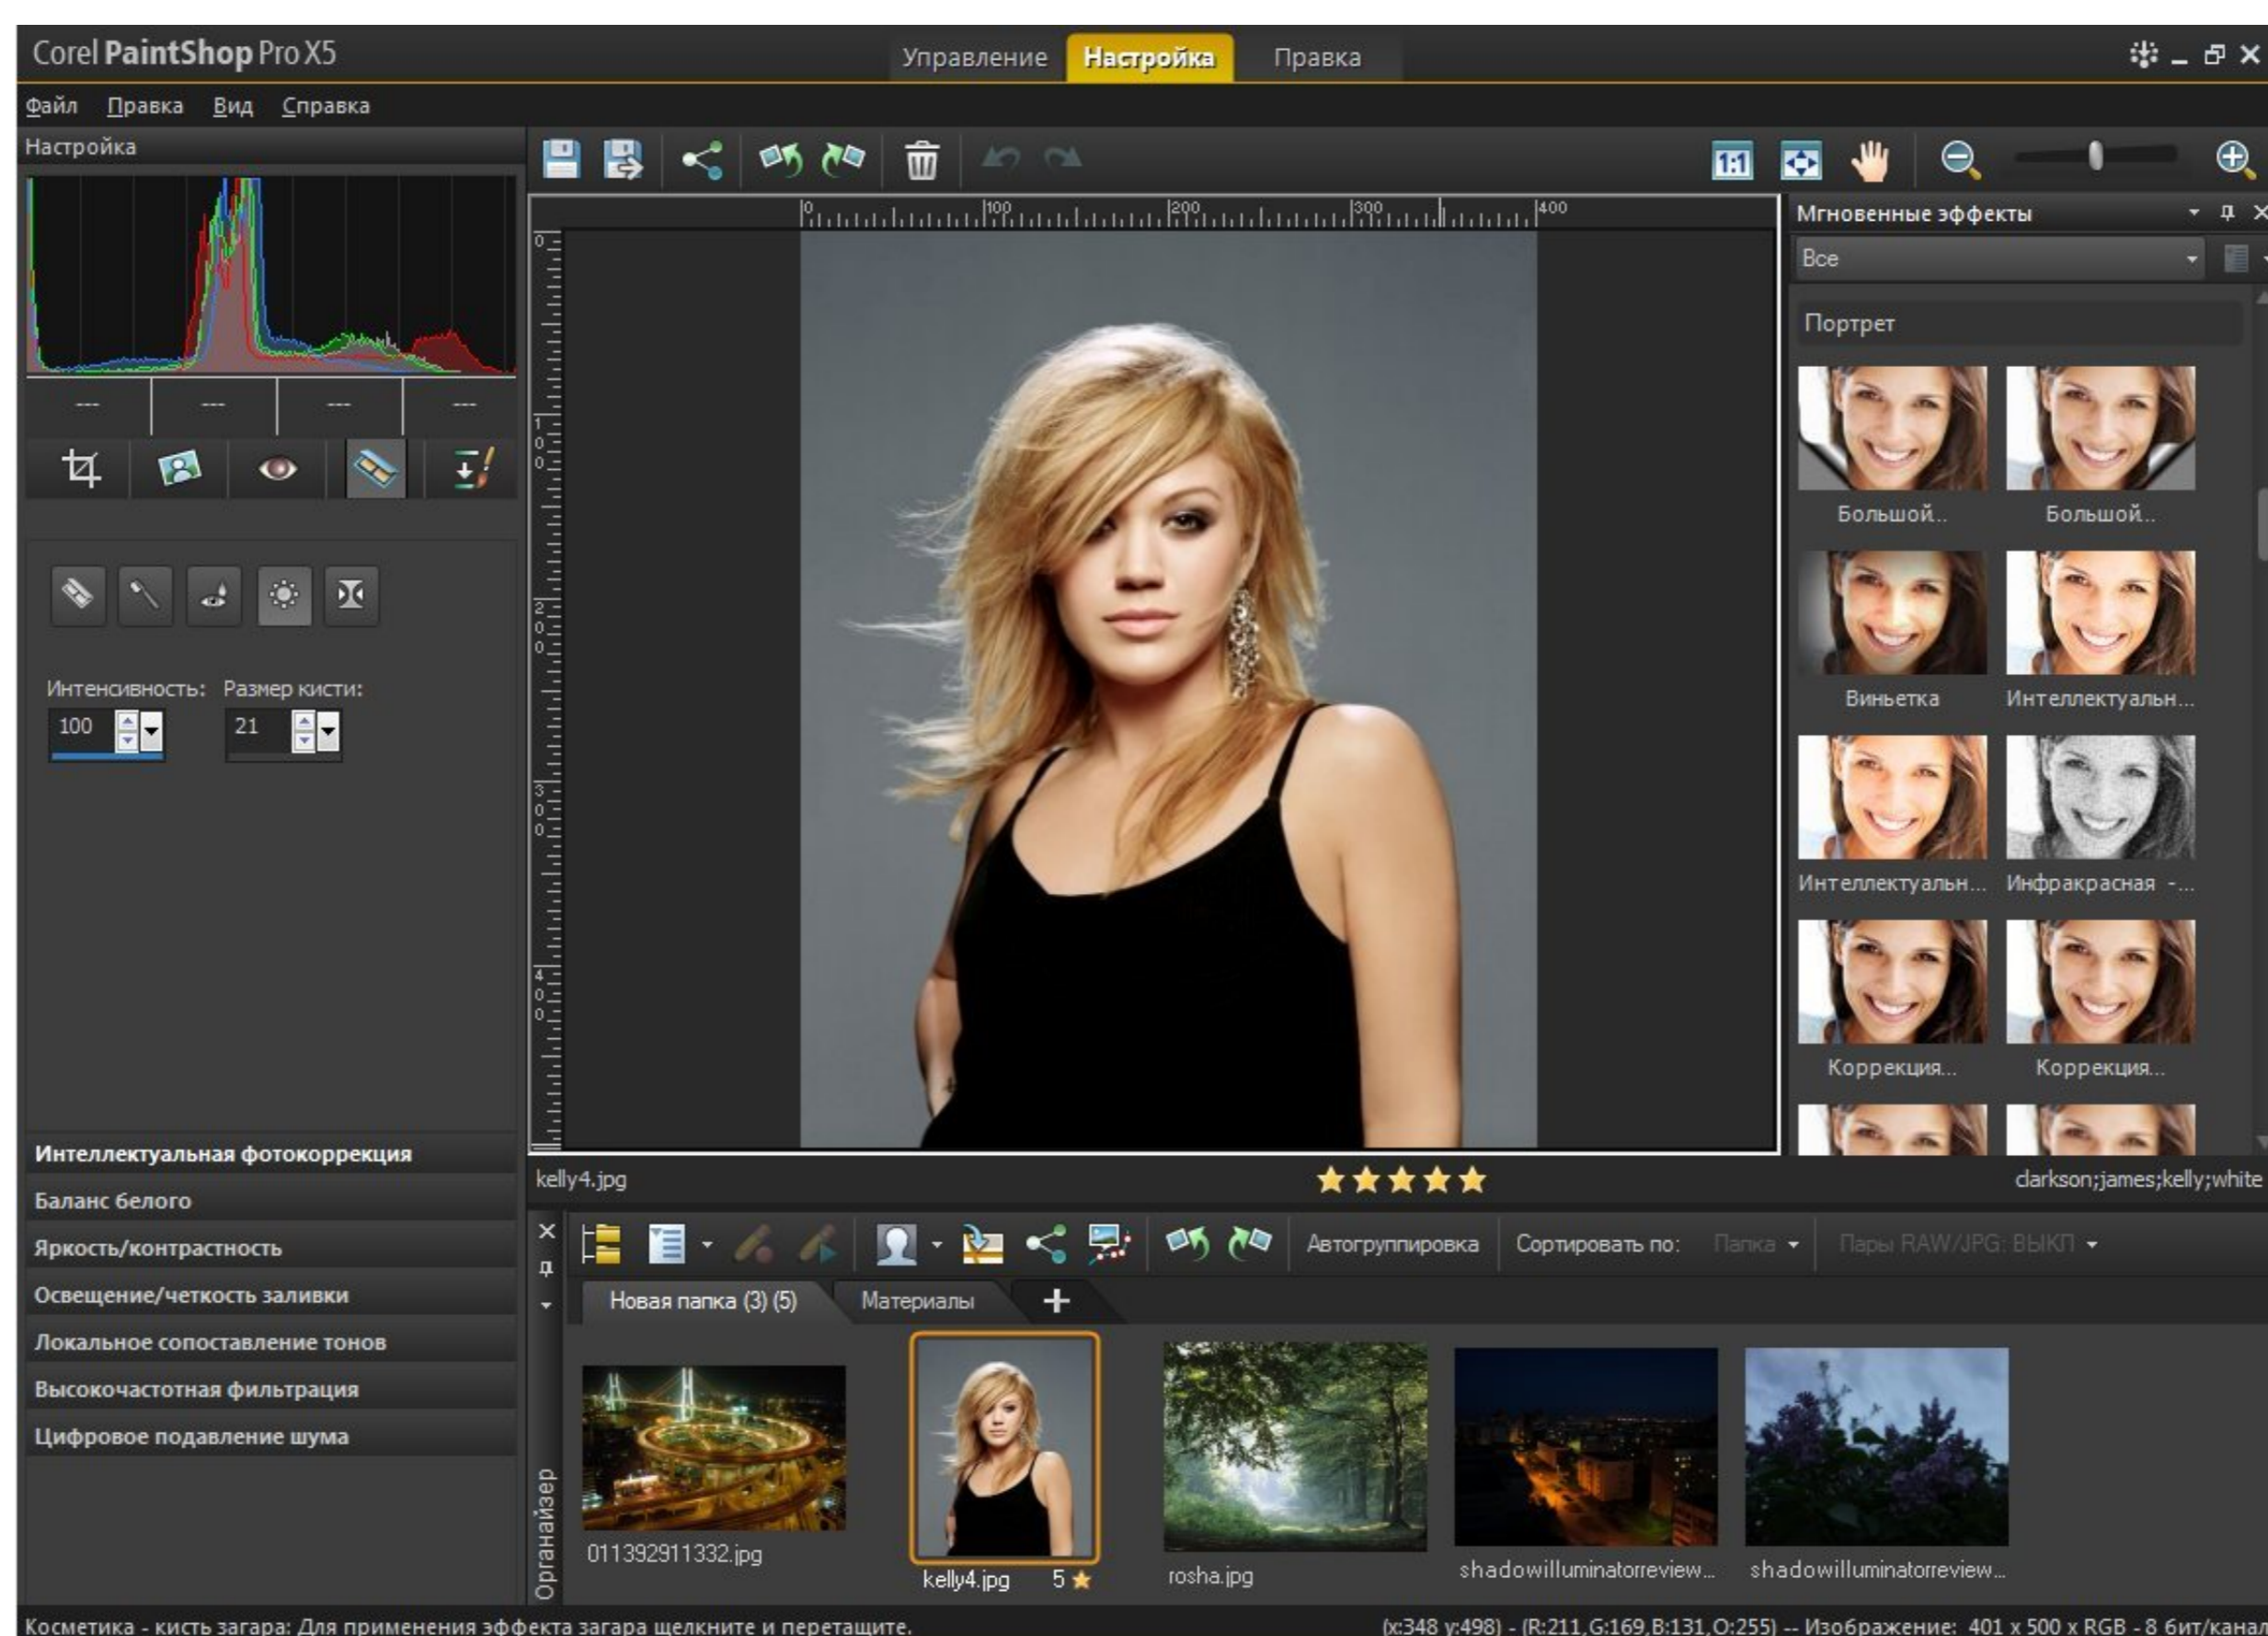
Corel PaintShop Pro X5

Управление Настройка Правка

Файл Правка Вид Справка

Настройка

--- --- --- ---

Интенсивность: Размер кисти:
100 21

Интеллектуальная фотокоррекция
Баланс белого
Яркость/контрастность
Освещение/четкость заливки
Локальное сопоставление тонов
Высокочастотная фильтрация
Цифровое подавление шума

0 100 200 300 400

Мгновенные эффекты
Все
Портрет
Большой...
Большой...
Виньетка
Интеллектуальн...
Интеллектуальн...
Инфракрасная -...
Коррекция...
Коррекция...

kelly4.jpg
darkson;james;kelly;white

Автогруппировка Сортировать по: Папка Пары RAW/JPG: ВЫКЛ

Новая папка (3) (5) Материалы +

Органайзер

011392911332.jpg
kelly4.jpg 5
rosha.jpg
shadowilluminatorreview...
shadowilluminatorreview...

Косметика - кисть загара: Для применения эффекта загара щелкните и перетащите.
(x:348 y:498) - (R:211,G:169,B:131,O:255) -- Изображение: 401 x 500 x RGB - 8 бит/канал